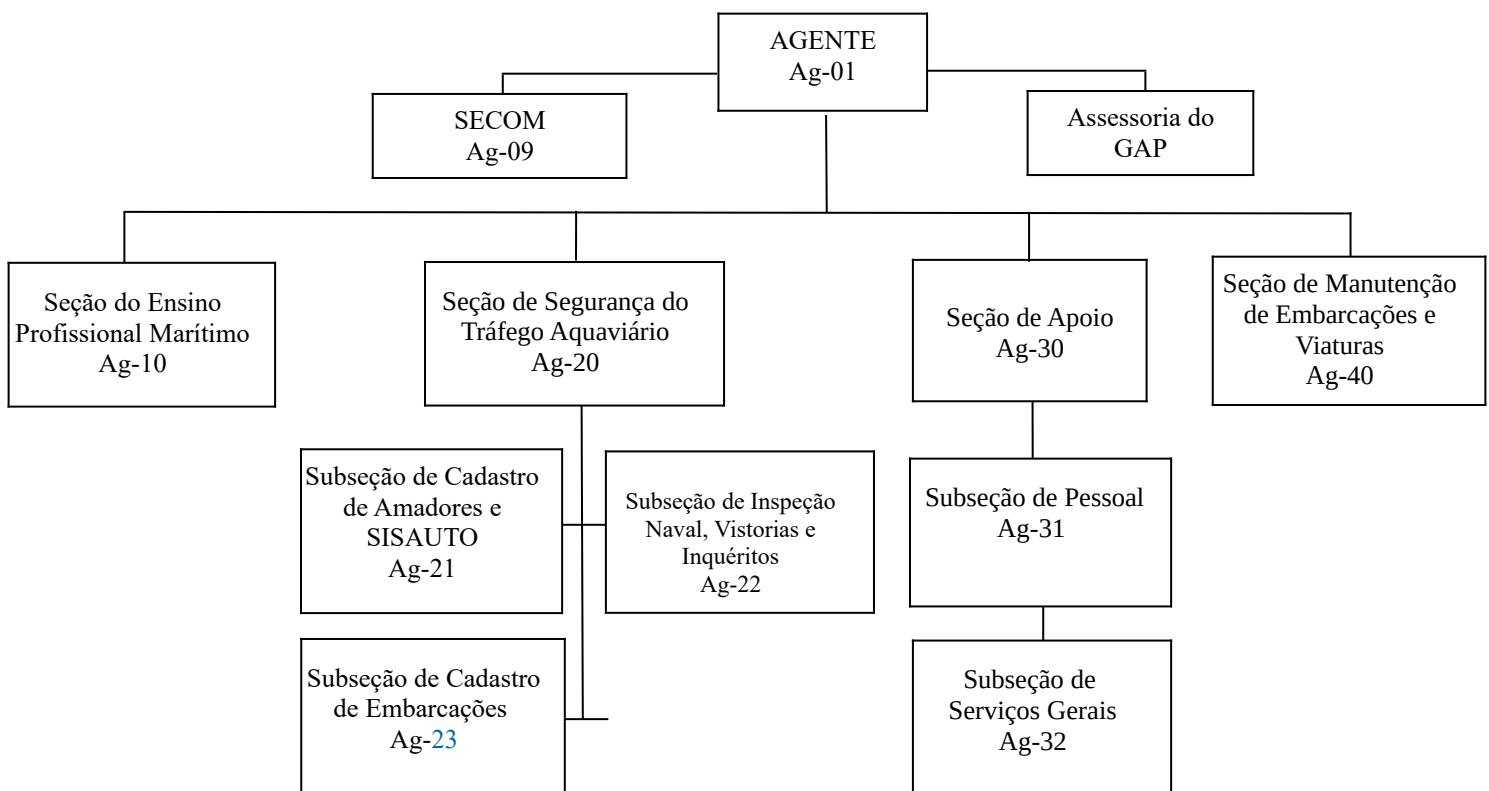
AGENTE
Ag-01

SECOM
Ag-09

Assessoria do GAP

Seção do Ensino Profissional Marítimo
Ag-10

Seção de Segurança do Tráfego Aquaviário
Ag-20

Seção de Apoio
Ag-30

Seção de Manutenção de Embarcações e Viaturas
Ag-40

Subseção de Cadastro de Amadores e SISAUTO
Ag-21

Subseção de Inspeção Naval, Vistorias e Inquéritos
Ag-22

Subseção de Pessoal
Ag-31

Subseção de Cadastro de Embarcações
Ag-23

Subseção de Serviços Gerais
Ag-32